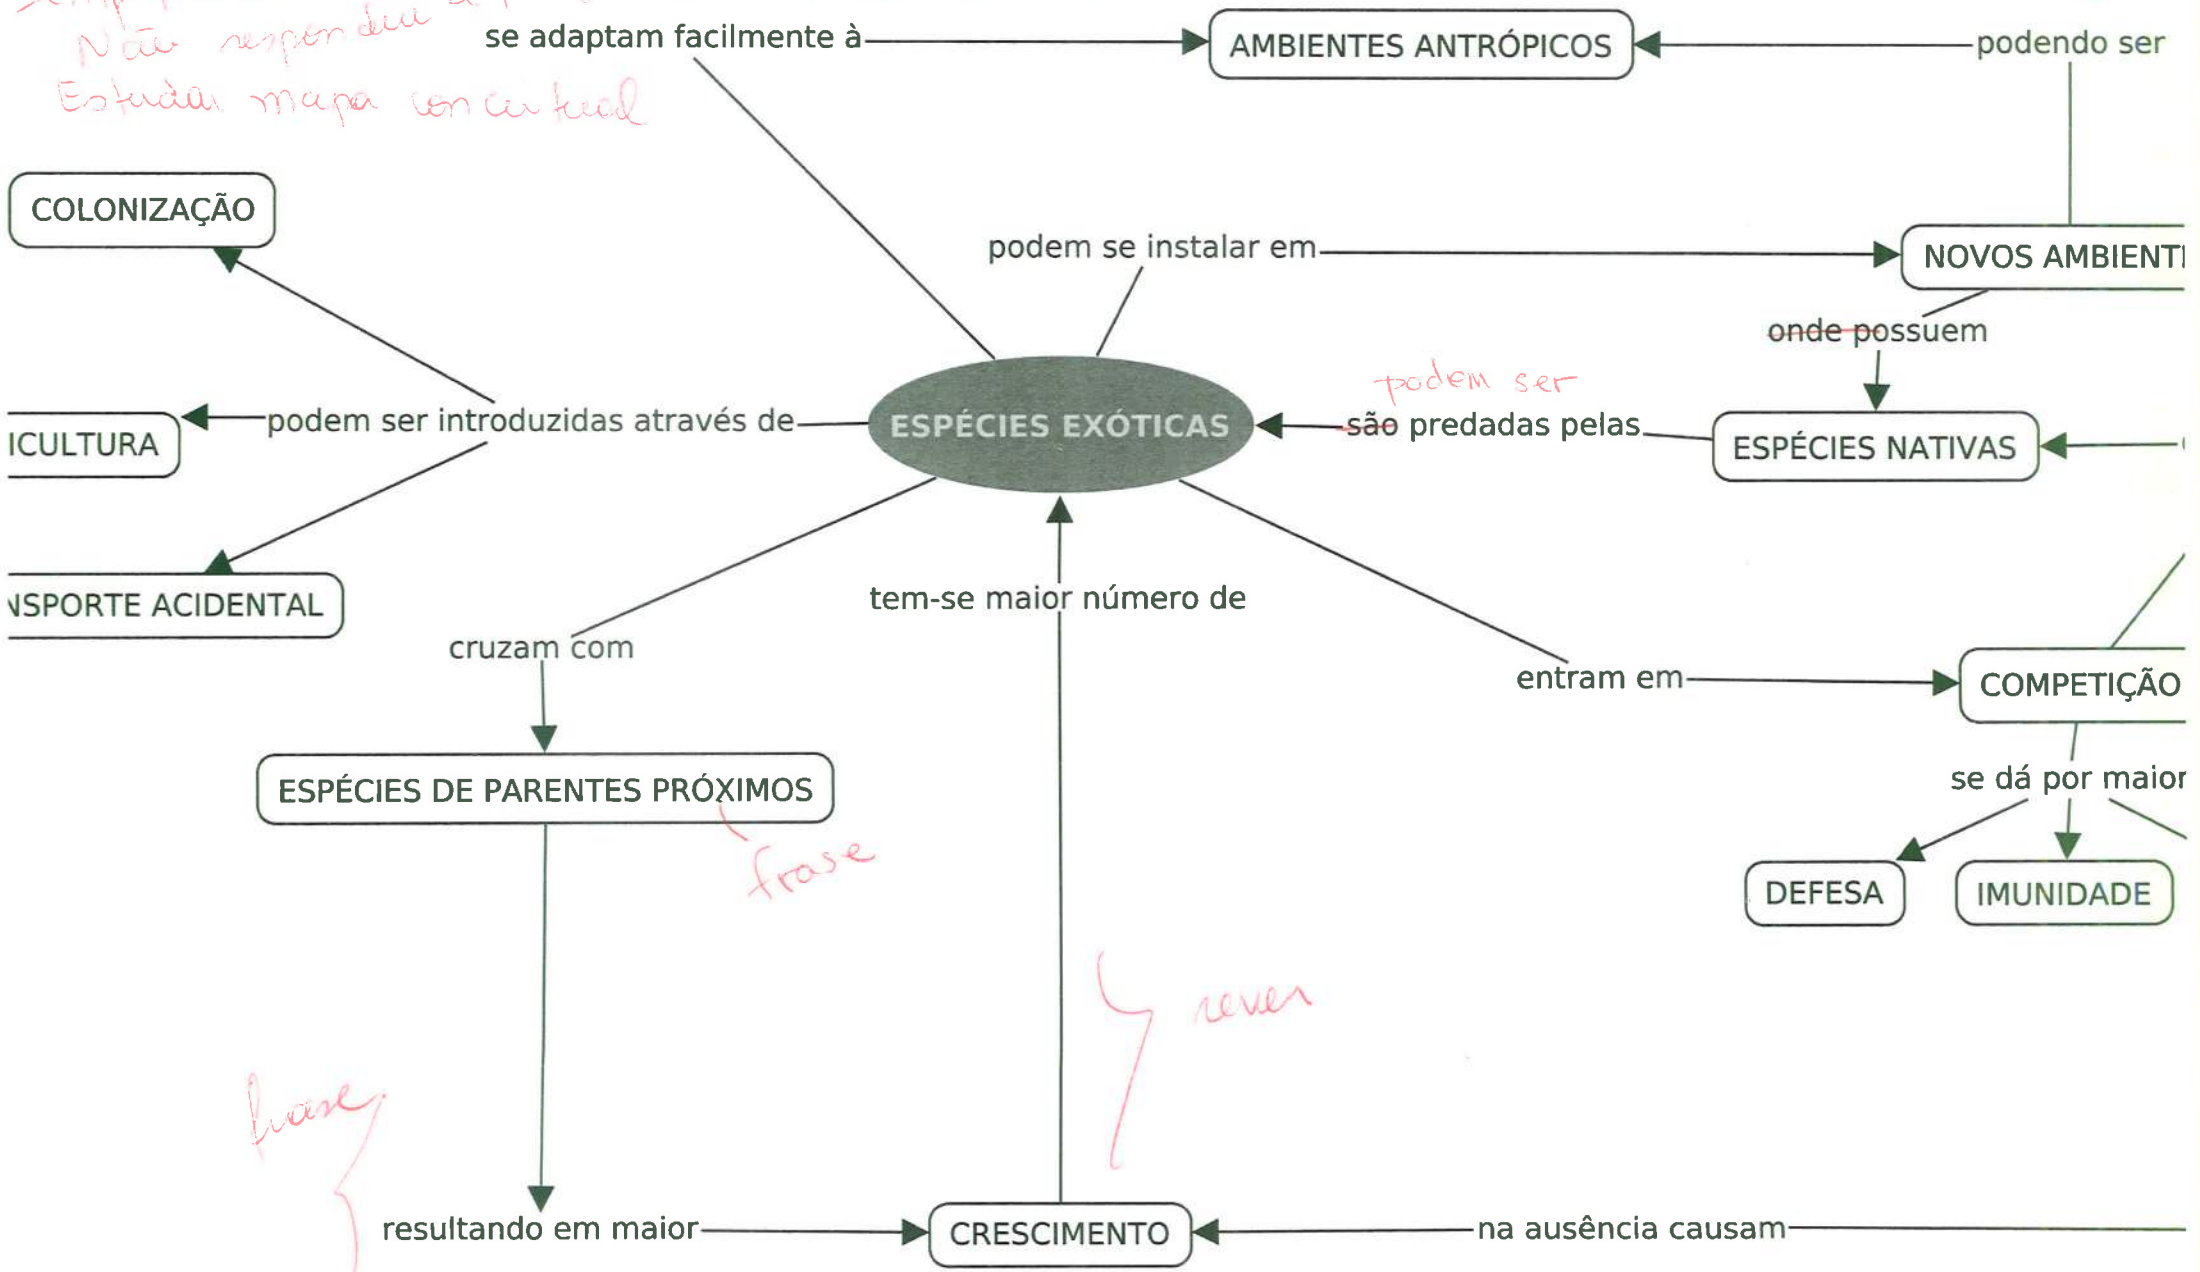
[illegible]
Não respondeu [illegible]
Estudar mapa conceitual

se adaptam facilmente à

AMBIENTES ANTRÓPICOS

podendo ser

COLONIZAÇÃO

podem se instalar em

NOVOS AMBIENT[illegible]

onde possuem

podem ser

ICULTURA

podem ser introduzidas através de

ESPÉCIES EXÓTICAS

são predadas pelas

ESPÉCIES NATIVAS

NSPORTE ACIDENTAL

tem-se maior número de

cruzam com

entram em

COMPETIÇÃO

ESPÉCIES DE PARENTES PRÓXIMOS

se dá por maior

frase

DEFESA

IMUNIDADE

rever

frase

resultando em maior

CRESCIMENTO

na ausência causam